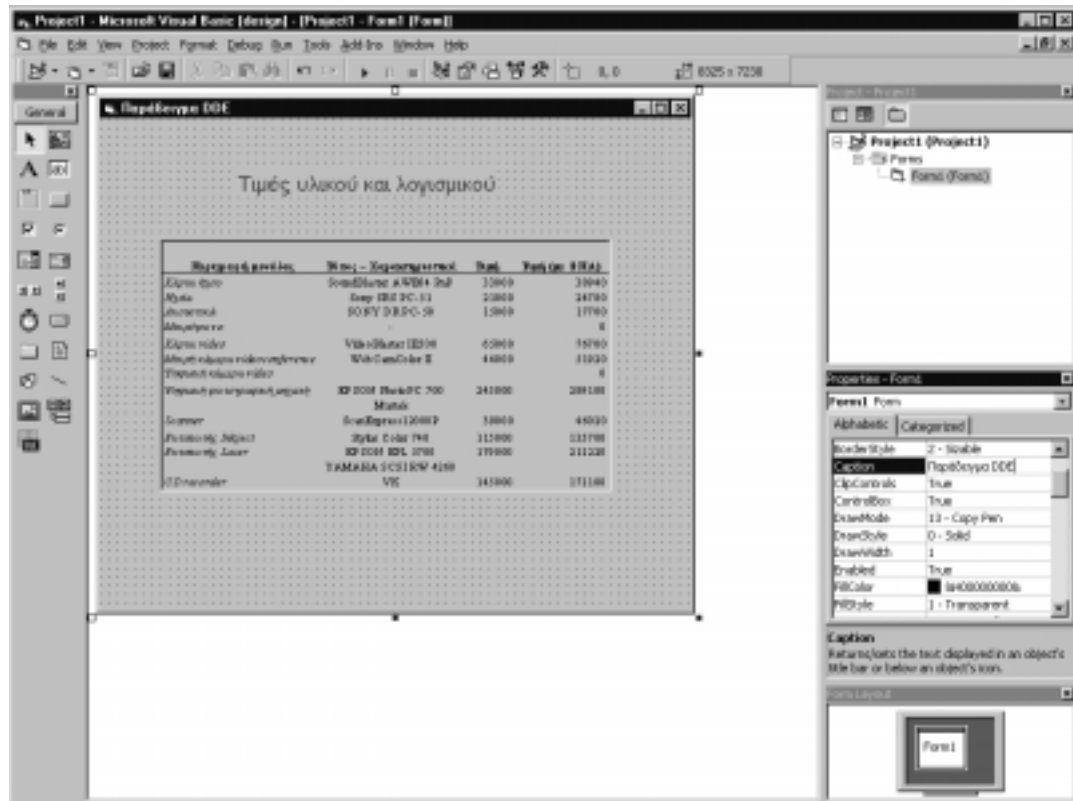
Project1 - Microsoft Visual Basic [design] - [Project1 - Form1 (Form)]

File Edit View Project Format Debug Run Tools Add-Ins Window Help

0, 0 8025 x 7230

General

Παράδειγμα DDE

Τιμές υλικού και λογισμικού

| Περιφερειακή μονάδα | Είδος - Χαρακτηριστικά | Τιμή | Τιμή (με Φ.Π.Α.) |
|---|---|---|---|
| Κάρτα ήχου | SoundBlaster AWE64 Full | 33000 | 39940 |
| Ηχεία | Sony SRS PC-51 | 21000 | 24780 |
| Δισκέτα | SONY DRDC-50 | 15000 | 17700 |
| Μικρόφωνο | - | | 0 |
| Κάρτα video | VideoBlaster IE500 | 65000 | 76700 |
| Μονάδα κάμερα video | WebCamColor II | 44000 | 51920 |
| Ψηφιακή κάμερα video | | | 0 |
| Ψηφιακή φωτογραφική μηχανή | HP 2000 PhotoPC 700 | 245000 | 289100 |
| | Mustek | | |
| Scanner | ScanExpress 12000P | 38000 | 44840 |
| Εκτυπωτής Inkjet | Stylus Color 740 | 113000 | 133700 |
| Εκτυπωτής Laser | HP 2000 HPL 1700 | 179000 | 211220 |
| | YAMAHA SCSI RW 4260 | | |
| CD recorder | VK | 145000 | 171100 |

Project - Project1

Project1 (Project1)
Forms
Form1 (Form1)

Properties - Form1

Form1 Form

Alphabetic Categorized

| BorderStyle | 2 - Sizable |
|---|---|
| Caption | Παράδειγμα DDE |
| ClipControls | True |
| ControlBox | True |
| DrawMode | 13 - Copy Pen |
| DrawStyle | 0 - Solid |
| DrawWidth | 1 |
| Enabled | True |
| FillColor | &H00000000& |
| FillStyle | 1 - Transparent |

Caption
Returns/sets the text displayed in an object's title bar or below an object's icon.

Form Layout

Form1